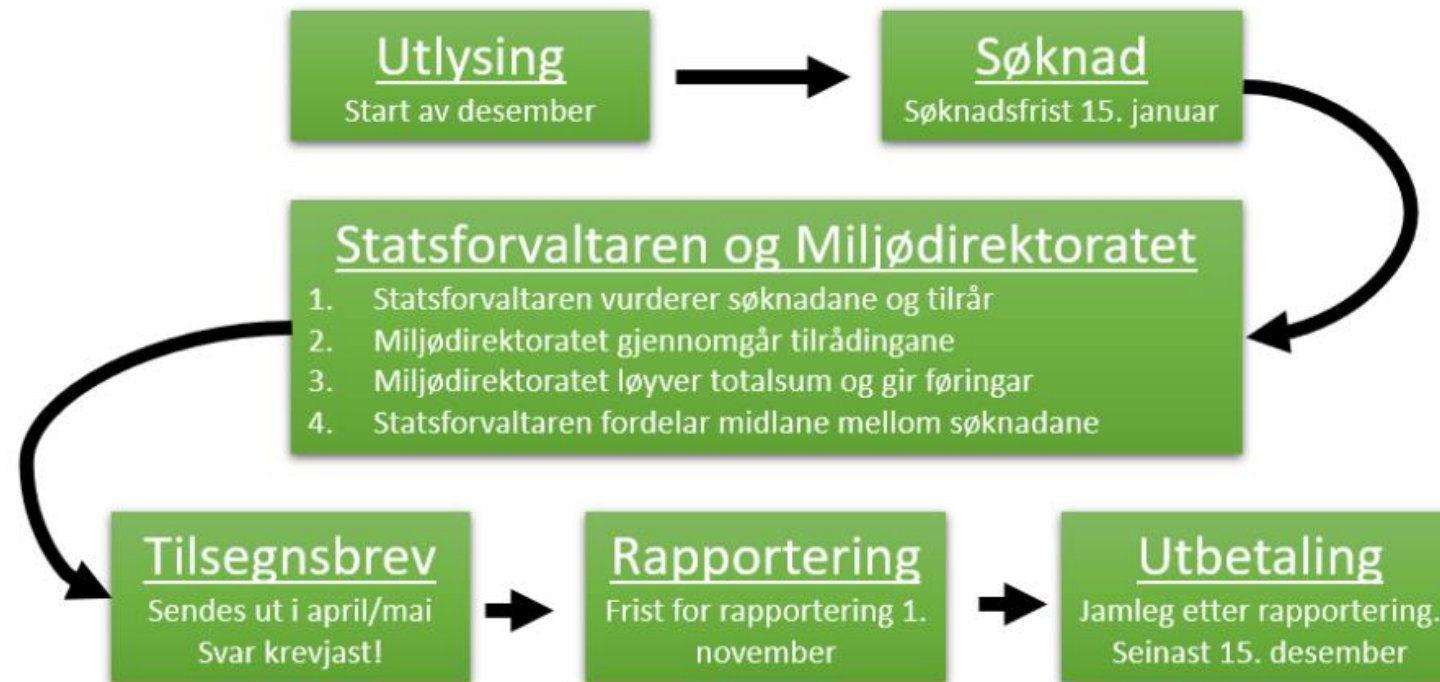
Utlysing
Start av desember

Søknad
Søknadsfrist 15. januar

Statsforvaltaren og Miljødirektoratet
1. Statsforvaltaren vurderer søknadane og tilrår
2. Miljødirektoratet gjennomgår tilrådingane
3. Miljødirektoratet løyver totalsum og gir føringar
4. Statsforvaltaren fordelar midlane mellom søknadane

Tilsegnsbrev
Sendes ut i april/mai
Svar krevjast!

Rapportering
Frist for rapportering 1. november

Utbetaling
Jamleg etter rapportering.
Seinast 15. desember